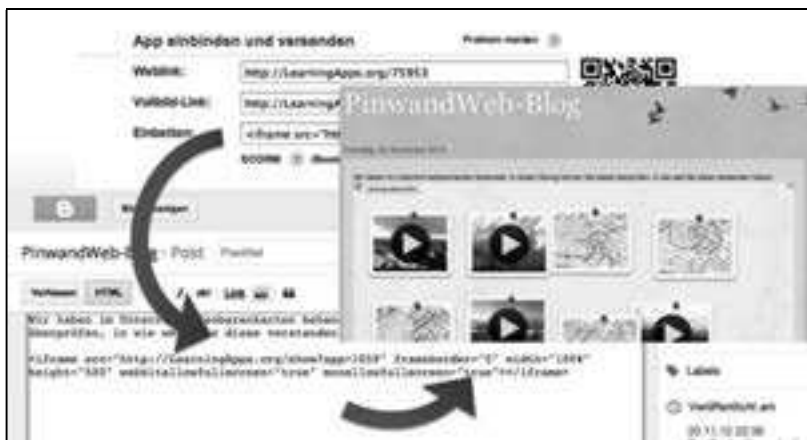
App einbinden und versenden

Problem melden

Weblink: http://LearningApps.org/75953

Vollbild-Link: http://LearningA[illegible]

Einbetten: <iframe src="htt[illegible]

SCORM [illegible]

PinwandWeb-Blog

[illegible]

PinwandWeb-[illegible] · Post

Verfassen HTML

Wir haben im Unterricht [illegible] überprüfen, in wie we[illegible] diese verstanden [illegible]

<iframe src="http://LearningApps.org/show?app=75953" frameborder="0" width="100%" height="500" webkitallowfullscreen="true" mozallowfullscreen="true"></iframe>

Labels

Veröffentlicht am

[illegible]